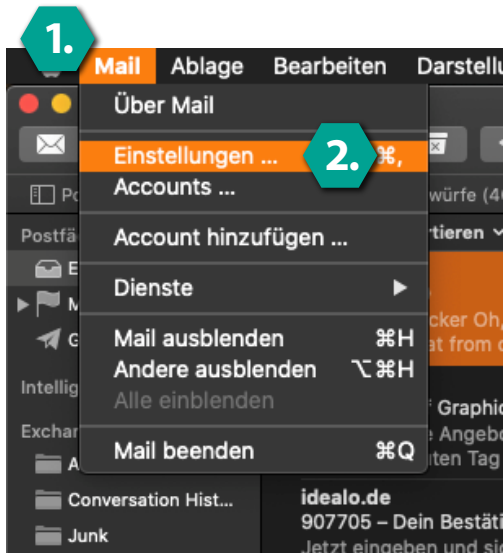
1.
Mail Ablage Bearbeiten Darstellu
Über Mail
Einstellungen ... 2. ⌘,
Accounts ...
Account hinzufügen ...
Dienste ▶
Mail ausblenden ⌘H
Andere ausblenden ⌥⌘H
Alle einblenden
Mail beenden ⌘Q
Po
Postfä
E
M
G
Intellig
Exchar
A
Conversation Hist...
Junk
würfe (4
rtieren
cker Oh,
at from c
Graphic
e Angebo
ten Tag
idealo.de
907705 – Dein Bestäti
Jetzt eingeben und si